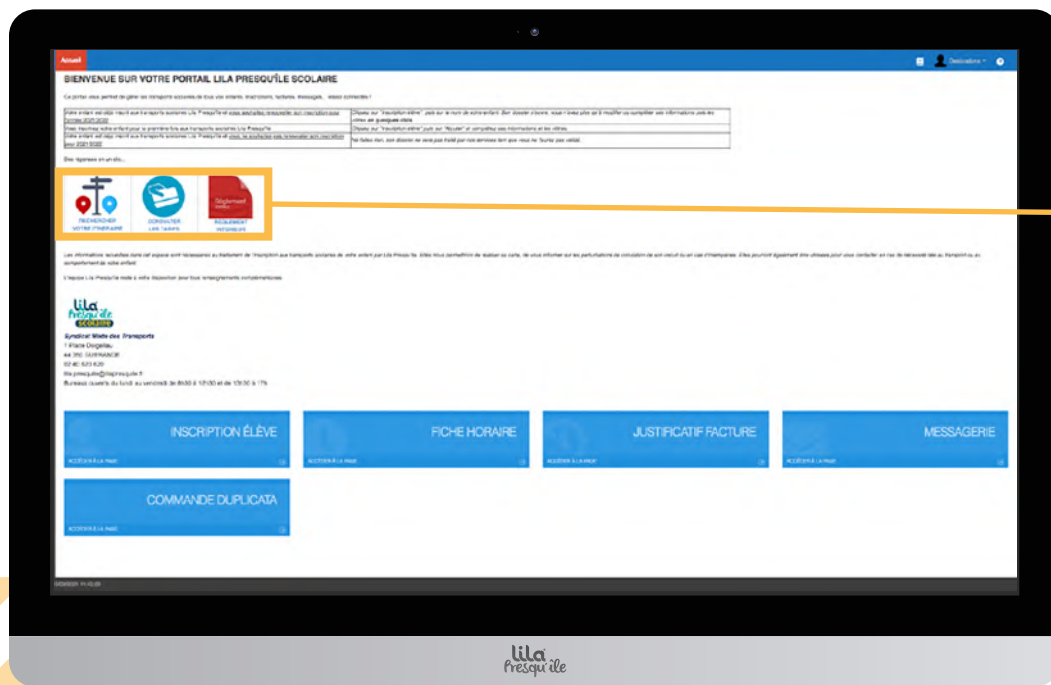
Accueil

Déconnexion

BIENVENUE SUR VOTRE PORTAIL LILA PRESQU'ÎLE SCOLAIRE

Ce portail vous permet de gérer les transports scolaires de tous vos enfants, inscriptions, factures, messages... restez connectés !

| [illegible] | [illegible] |
|---|---|
| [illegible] | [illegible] |
| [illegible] | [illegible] |

Des réponses en un clic...

RECHERCHER VOTRE ITINÉRAIRE

CONSULTER LES TARIFS

Règlement intérieur

RÈGLEMENT INTÉRIEUR

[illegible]

L'équipe Lila Presqu'île reste à votre disposition pour tous renseignements complémentaires.

Lila Presqu'île SCOLAIRE

Syndicat Mixte des Transports
1 Place Dolgellau
44 350 GUÉRANDE
02 40 620 620
lila.presquile@lilapresquile.fr
Bureaux ouverts du lundi au vendredi de 8h30 à 12h30 et de 13h30 à 17h

INSCRIPTION ÉLÈVE
ACCÉDER À LA PAGE

FICHE HORAIRE
ACCÉDER À LA PAGE

JUSTIFICATIF FACTURE
ACCÉDER À LA PAGE

MESSAGERIE
ACCÉDER À LA PAGE

COMMANDE DUPLICATA
ACCÉDER À LA PAGE

lila Presqu'île